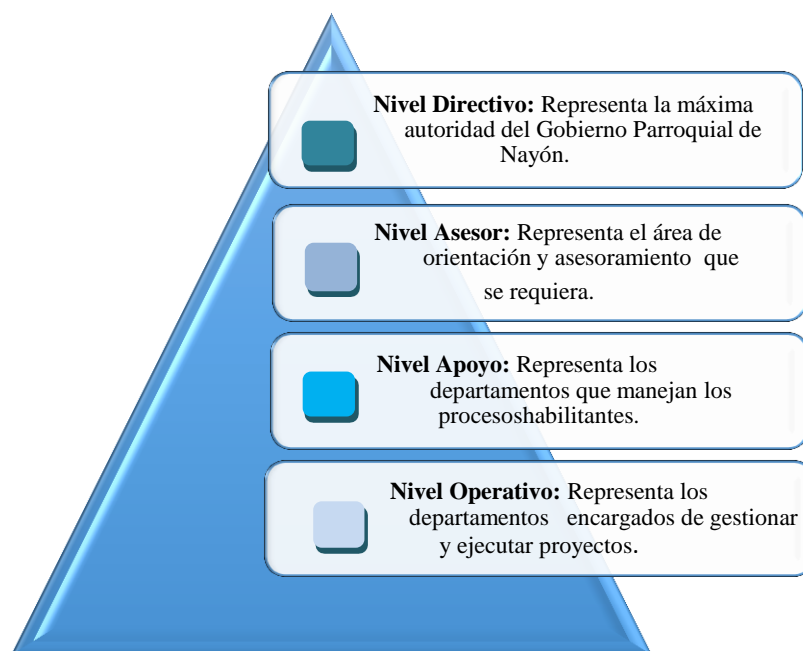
**Nivel Directivo:** Representa la máxima autoridad del Gobierno Parroquial de Nayón.

**Nivel Asesor:** Representa el área de orientación y asesoramiento que se requiera.

**Nivel Apoyo:** Representa los departamentos que manejan los procesoshabilitantes.

**Nivel Operativo:** Representa los departamentos encargados de gestionar y ejecutar proyectos.